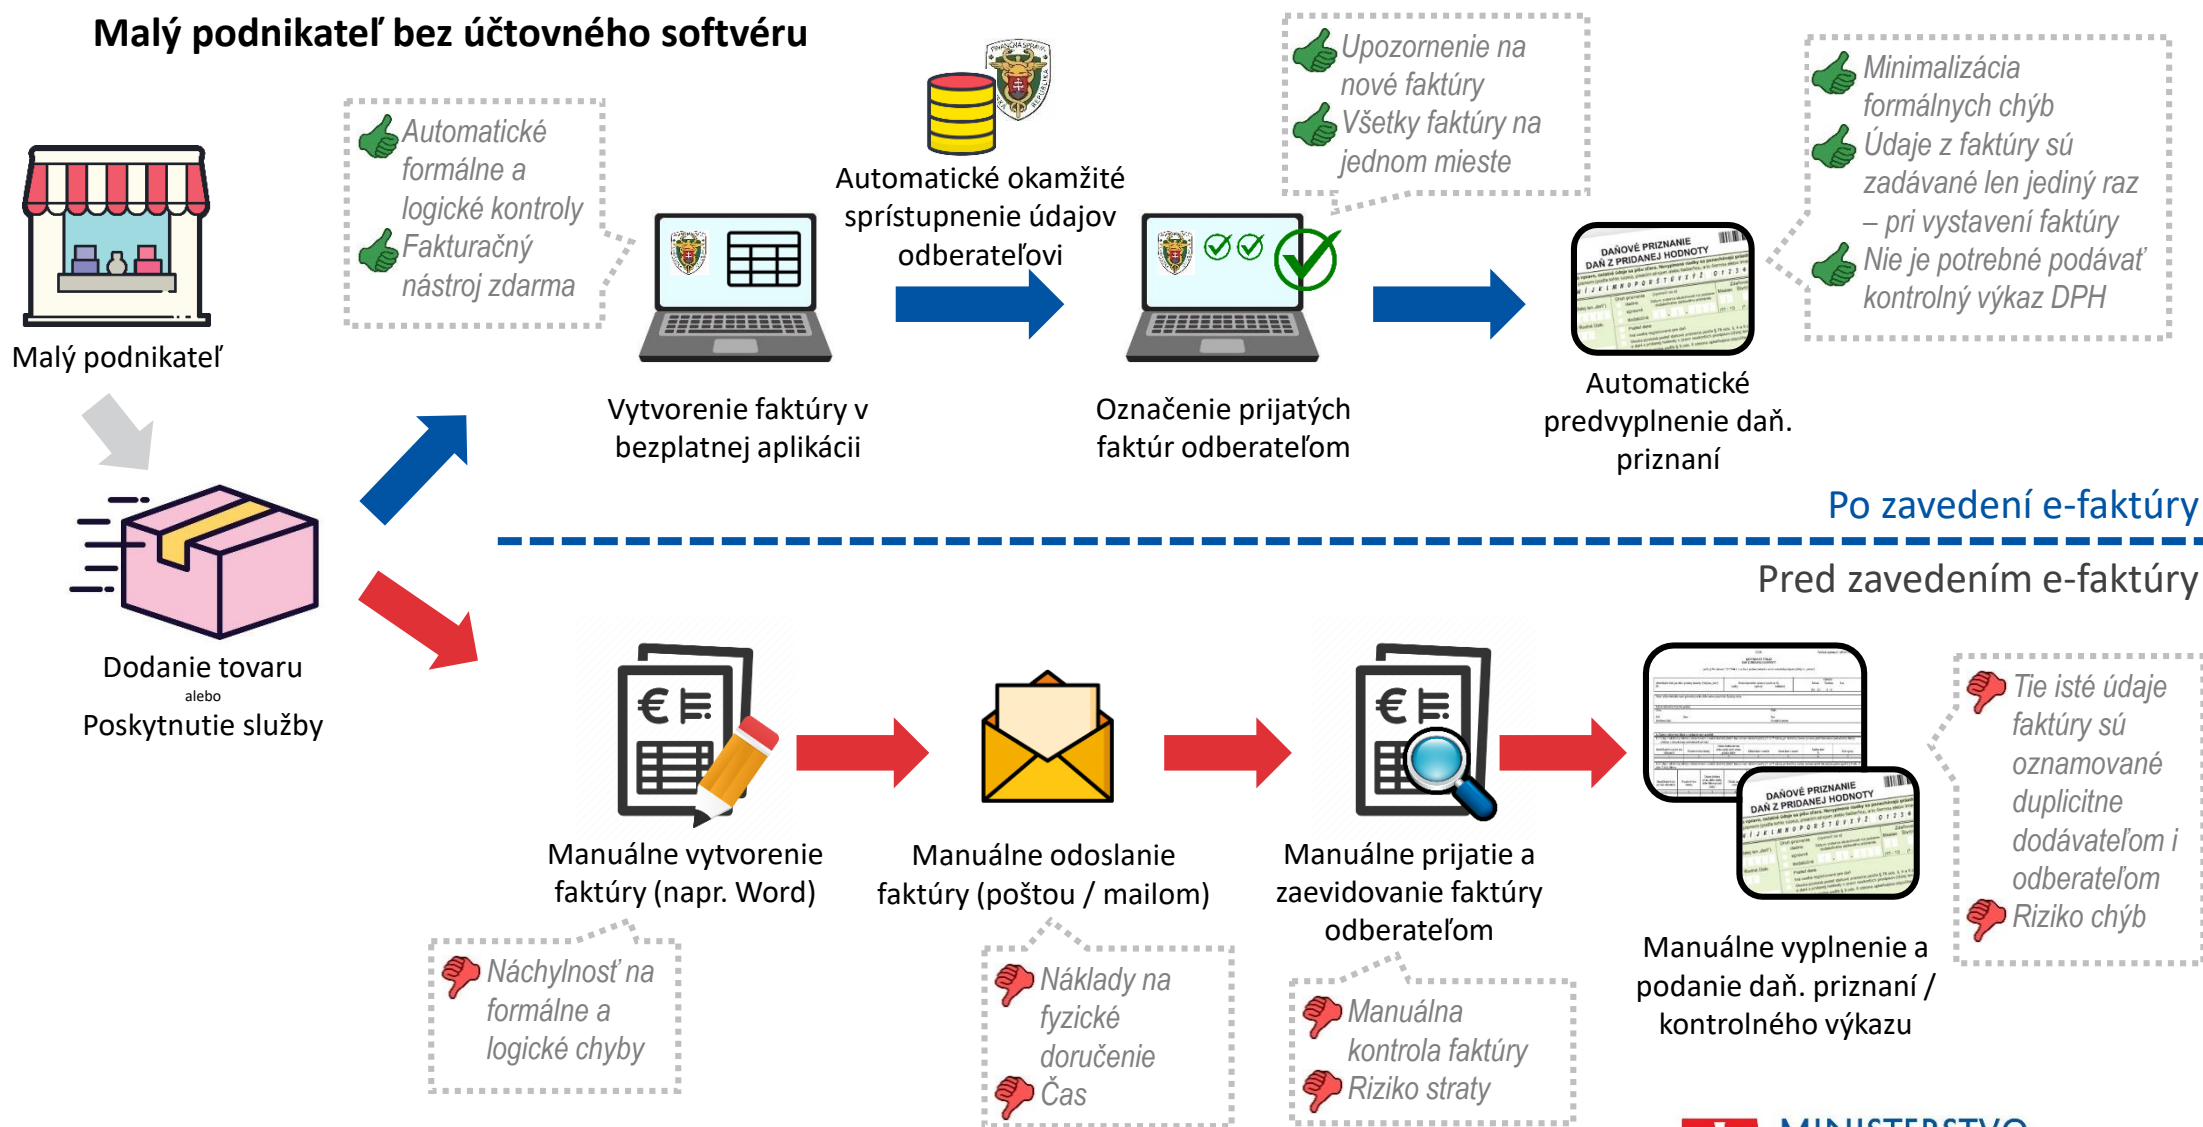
Malý podnikateľ bez účtovného softvéru

Malý podnikateľ

Dodanie tovaru
alebo
Poskytnutie služby

Automatické formálne a logické kontroly
Fakturačný nástroj zdarma

Vytvorenie faktúry v bezplatnej aplikácii

Automatické okamžité sprístupnenie údajov odberateľovi

Upozornenie na nové faktúry
Všetky faktúry na jednom mieste

Označenie prijatých faktúr odberateľom

DAŇOVÉ PRIZNANIE DAŇ Z PRIDANEJ HODNOTY

Automatické predvyplnenie daň. priznaní

Minimalizácia formálnych chýb
Údaje z faktúry sú zadávané len jediný raz – pri vystavení faktúry
Nie je potrebné podávať kontrolný výkaz DPH

Po zavedení e-faktúry

Pred zavedením e-faktúry

Manuálne vytvorenie faktúry (napr. Word)

Náchylnosť na formálne a logické chyby

Manuálne odoslanie faktúry (poštou / mailom)

Náklady na fyzické doručenie
Čas

Manuálne prijatie a zaevidovanie faktúry odberateľom

Manuálna kontrola faktúry
Riziko straty

DAŇOVÉ PRIZNANIE DAŇ Z PRIDANEJ HODNOTY

Manuálne vyplnenie a podanie daň. priznaní / kontrolného výkazu

Tie isté údaje faktúry sú oznamované duplicitne dodávateľom i odberateľom
Riziko chýb

MINISTERSTVO